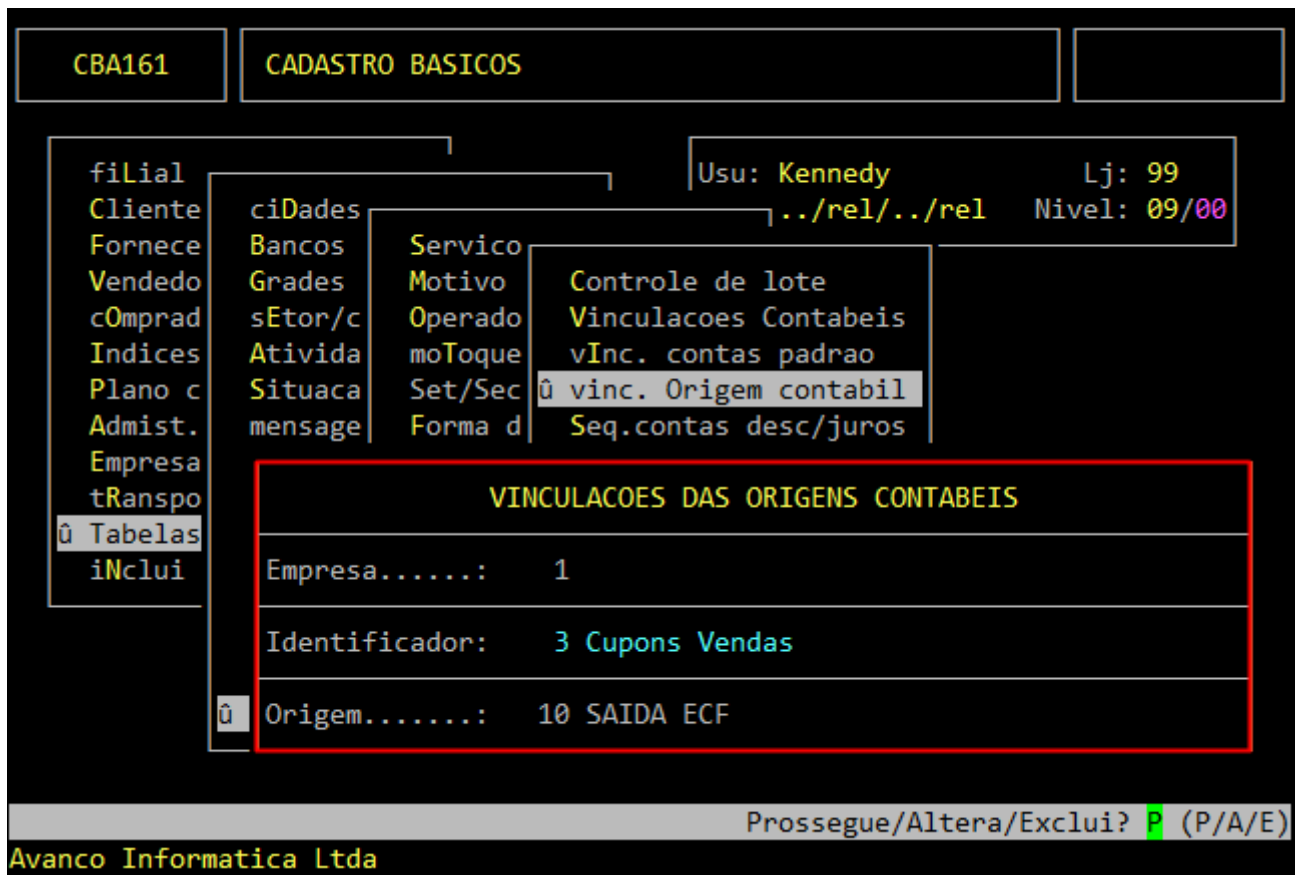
CBA161

CADASTRO BASICOS

Usu: Kennedy
Lj: 99
../rel/../rel
Nivel: 09/00

fiLial
Cliente
Fornece
Vendedo
cOmprad
Indices
Plano c
Admist.
Empresa
tRanspo
û Tabelas
iNclui

ciDades
Bancos
Grades
sEtor/c
Ativida
Situaca
mensage

Servico
Motivo
Operado
moToque
Set/Sec
Forma d

Controle de lote
Vinculacoes Contabeis
vInc. contas padrao
û vinc. Origem contabil
Seq.contas desc/juros

VINCULACOES DAS ORIGENS CONTABEIS

Empresa......: 1

Identificador: 3 Cupons Vendas

û Origem.......: 10 SAIDA ECF

Prossegue/Altera/Exclui? P (P/A/E)

Avanco Informatica Ltda